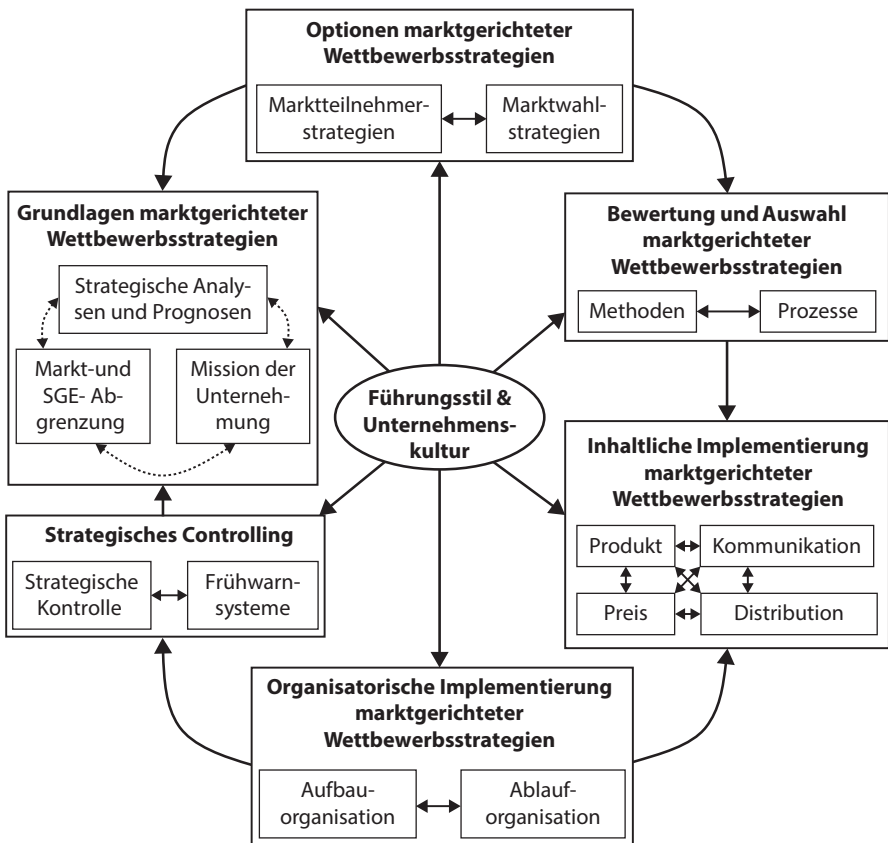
Optionen marktgerichteter Wettbewerbsstrategien

Marktteilnehmerstrategien

Marktwahlstrategien

Grundlagen marktgerichteter Wettbewerbsstrategien

Strategische Analysen und Prognosen

Markt-und SGE- Abgrenzung

Mission der Unternehmung

Bewertung und Auswahl marktgerichteter Wettbewerbsstrategien

Methoden

Prozesse

Führungsstil & Unternehmenskultur

Inhaltliche Implementierung marktgerichteter Wettbewerbsstrategien

Produkt

Kommunikation

Preis

Distribution

Strategisches Controlling

Strategische Kontrolle

Frühwarnsysteme

Organisatorische Implementierung marktgerichteter Wettbewerbsstrategien

Aufbauorganisation

Ablauforganisation